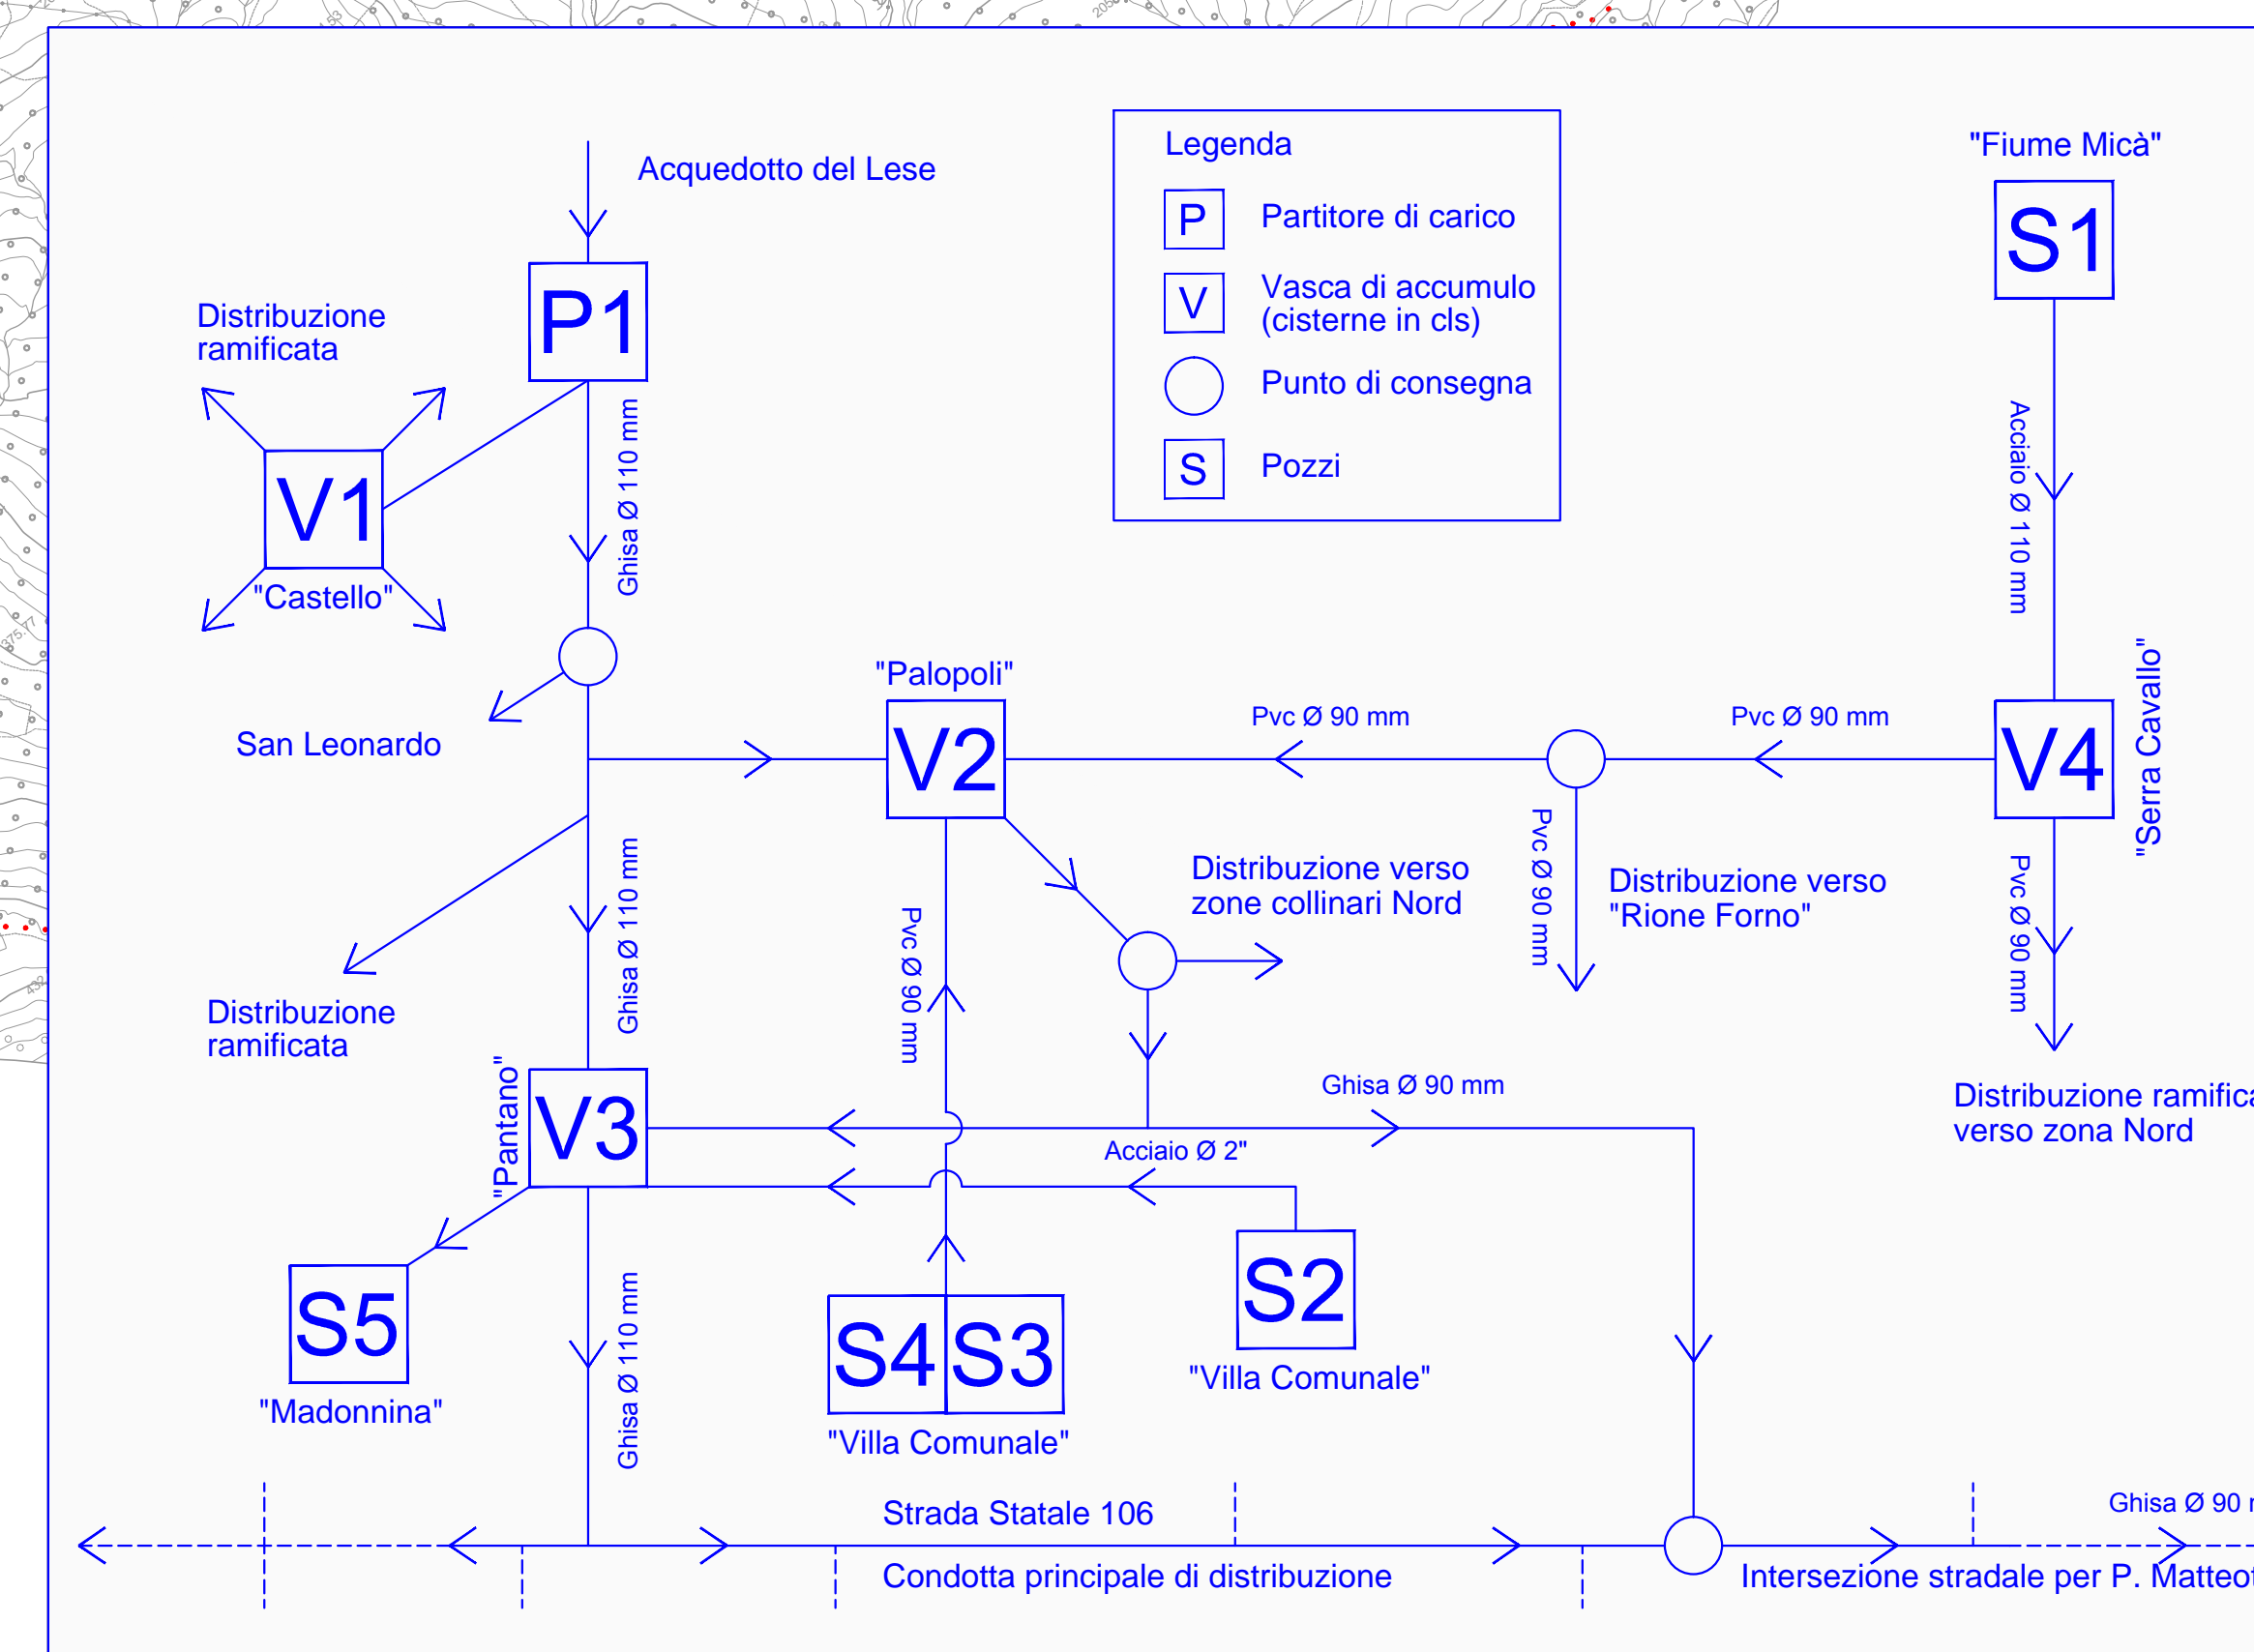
Acquedotto del Lese

Legenda

P Partitore di carico

V Vasca di accumulo (cisterne in cls)

Punto di consegna

S Pozzi

"Fiume Micà"

S1

P1

Distribuzione ramificata

V1

"Castello"

Ghisa Ø 110 mm

Acciaio Ø 110 mm

San Leonardo

"Palopoli"

V2

Pvc Ø 90 mm

Pvc Ø 90 mm

V4

"Serra Cavallo"

Pvc Ø 90 mm

Distribuzione verso "Rione Forno"

Pvc Ø 90 mm

Distribuzione verso zone collinari Nord

Ghisa Ø 110 mm

Pvc Ø 90 mm

Distribuzione ramificata

Ghisa Ø 90 mm

"Pantano"

V3

Acciaio Ø 2"

Distribuzione ramifica verso zona Nord

S5

"Madonnina"

Ghisa Ø 110 mm

S4

S3

"Villa Comunale"

S2

"Villa Comunale"

Strada Statale 106

Ghisa Ø 90 r

Condotta principale di distribuzione

Intersezione stradale per P. Matteo